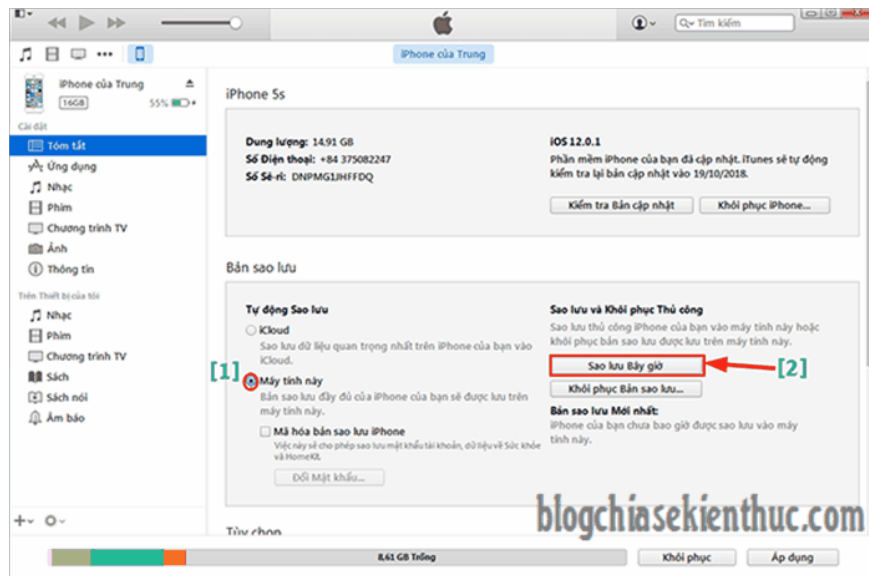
Tìm kiếm

iPhone của Trung

iPhone của Trung
16GB 55%

Cài đặt
Tóm tắt
Ứng dụng
Nhạc
Phim
Chương trình TV
Ảnh
Thông tin

Trên Thiết bị của tôi
Nhạc
Phim
Chương trình TV
Sách
Sách nói
Âm báo

iPhone 5s

Dung lượng: 14.91 GB
Số Điện thoại: +84 375082247
Số Sê-ri: DNPMG1JHFFDQ

iOS 12.0.1
Phần mềm iPhone của bạn đã cập nhật. iTunes sẽ tự động kiểm tra lại bản cập nhật vào 19/10/2018.

Kiểm tra Bản cập nhật
Khôi phục iPhone...

Bản sao lưu

Tự động Sao lưu
iCloud
Sao lưu dữ liệu quan trọng nhất trên iPhone của bạn vào iCloud.
[1] Máy tính này
Bản sao lưu đầy đủ của iPhone của bạn sẽ được lưu trên máy tính này.
Mã hóa bản sao lưu iPhone
Việc này sẽ cho phép sao lưu mật khẩu tài khoản, dữ liệu sức khỏe và HomeKit.
Đổi Mật khẩu...

Sao lưu và Khôi phục Thủ công
Sao lưu thủ công iPhone của bạn vào máy tính này hoặc khôi phục bản sao lưu được lưu trên máy tính này.
Sao lưu Bây giờ [2]
Khôi phục Bản sao lưu...
Bản sao lưu Mới nhất:
iPhone của bạn chưa bao giờ được sao lưu vào máy tính này.

Tùy chọn

blogchiasekienthuc.com

8,61 GB Trống
Khôi phục
Áp dụng